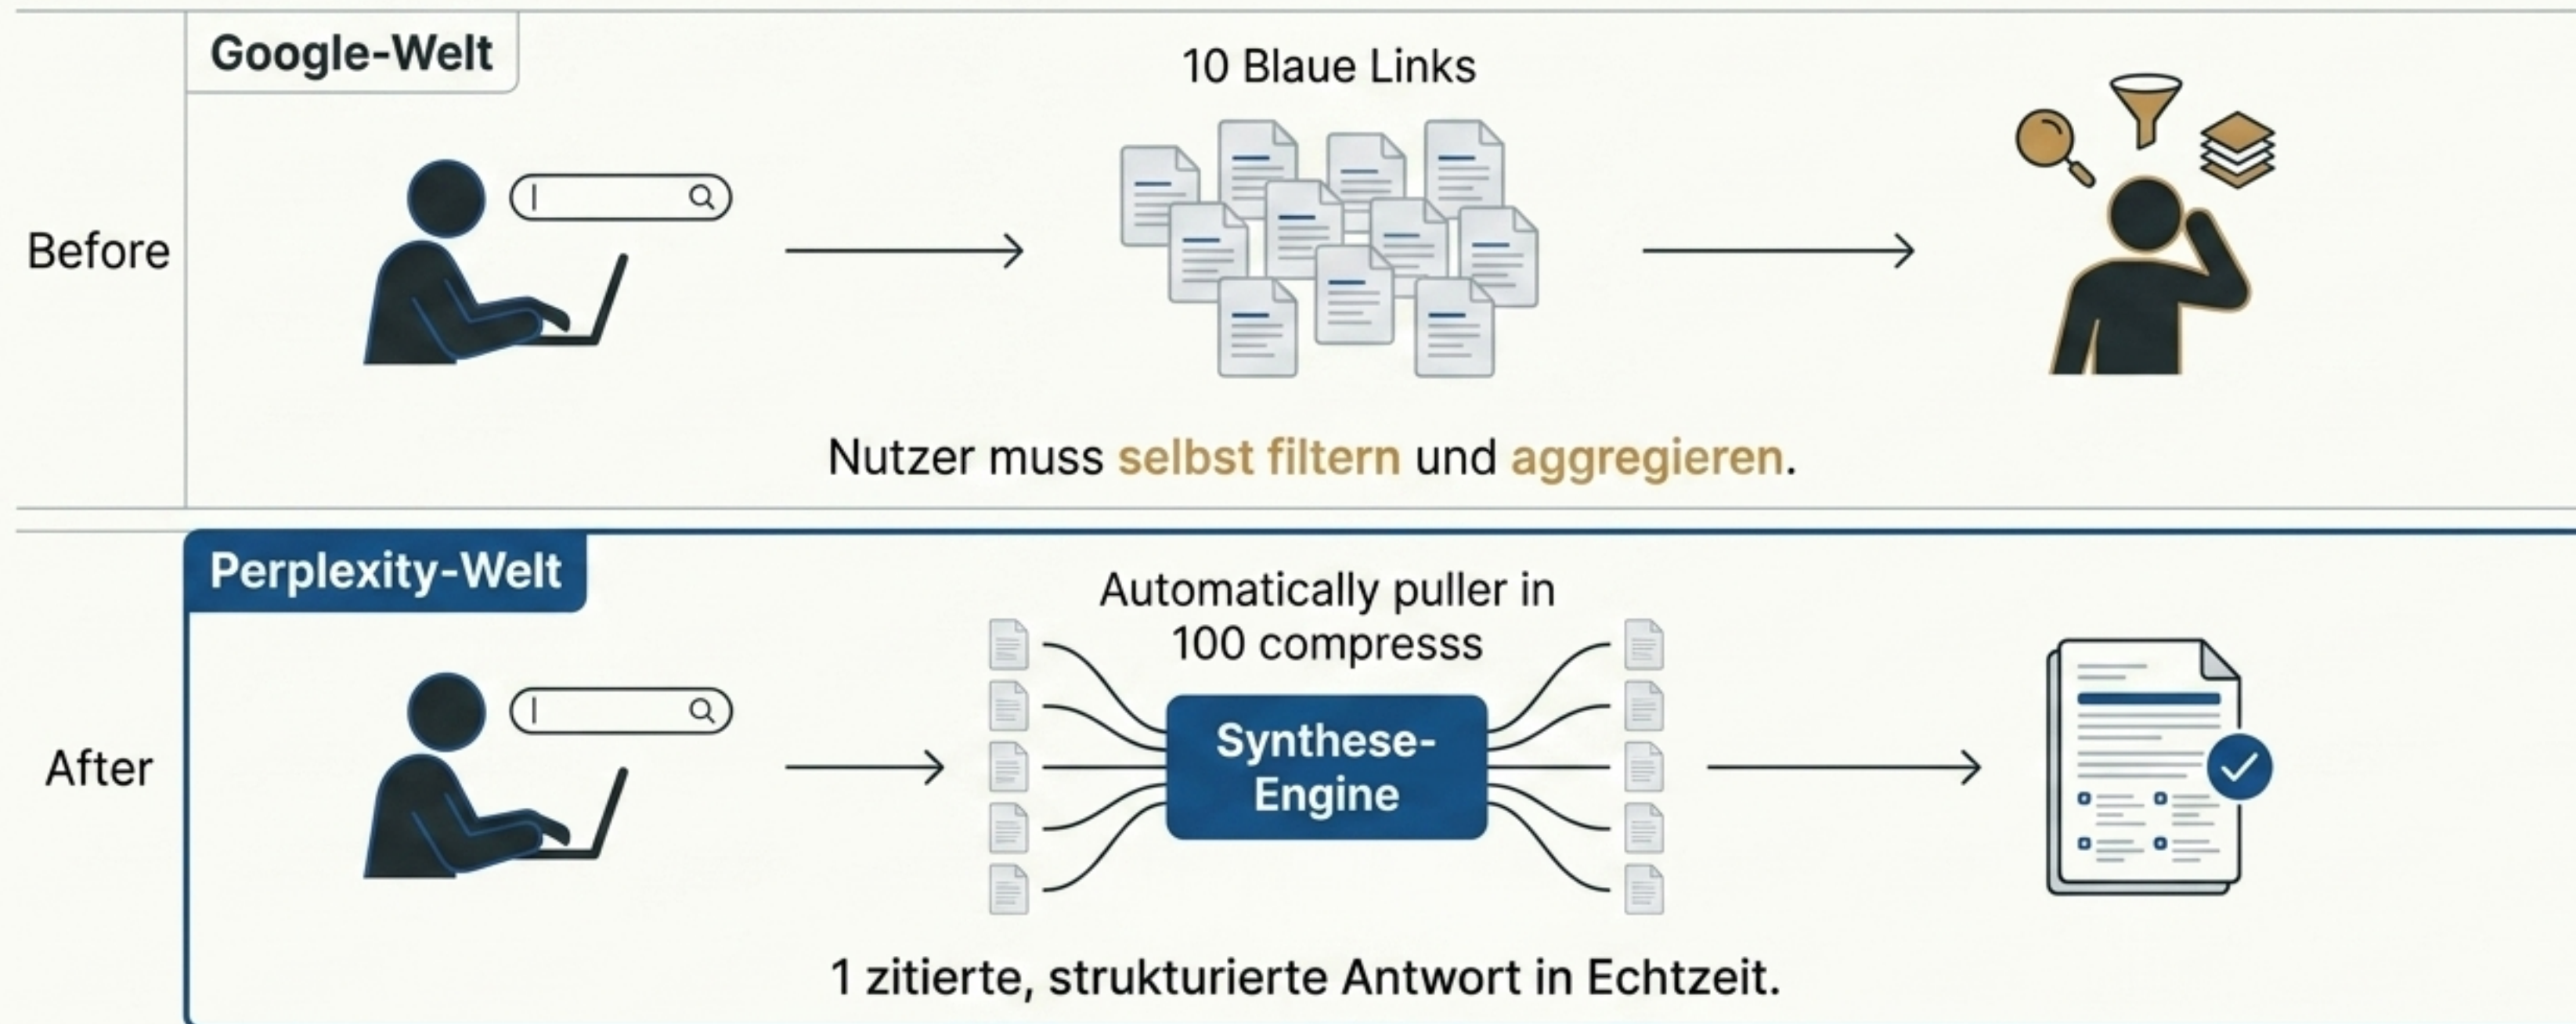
Google-Welt

Before

10 Blaue Links

Nutzer muss selbst filtern und aggregieren.

Perplexity-Welt

After

Automatically puller in 100 compresss

Synthese-Engine

1 zitierte, strukturierte Antwort in Echtzeit.